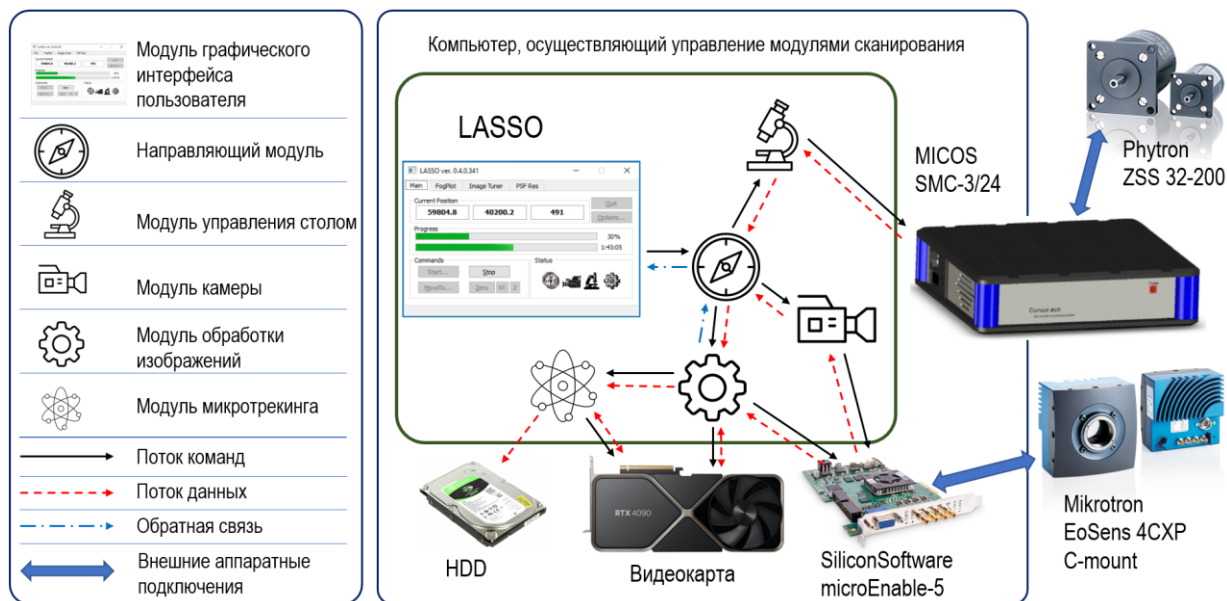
Модуль графического интерфейса пользователя

Направляющий модуль

Модуль управления столом

Модуль камеры

Модуль обработки изображений

Модуль микротрекинга

Поток команд

Поток данных

Обратная связь

Внешние аппаратные подключения

Компьютер, осуществляющий управление модулями сканирования

LASSO

LASSO ver. 0.4.0.341

Main | FogPlot | Image Tuner | PSF Res

Current Position

59804.0 | 40208.2 | 491

Quit

Options...

Progress

30%

1:43:05

Commands

Start... | Stop

MoveTo... | Zero | XY | Z

Status

MICOS SMC-3/24

Corvus eco

Phytron ZSS 32-200

RTX 4090

HDD

Видеокарта

SiliconSoftware microEnable-5

Mikrotron EoSens 4CXP C-mount